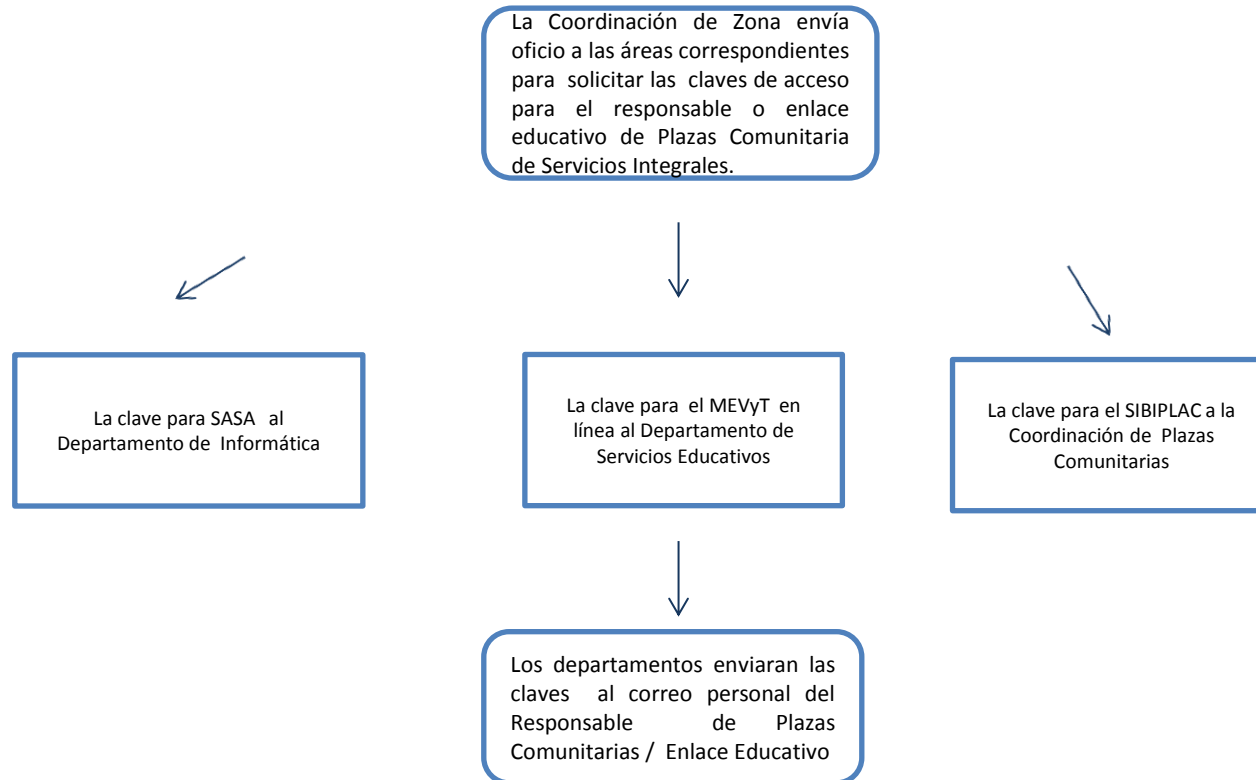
La Coordinación de Zona envía oficio a las áreas correspondientes para solicitar las claves de acceso para el responsable o enlace educativo de Plazas Comunitaria de Servicios Integrales.

La clave para SASA al Departamento de Informática

La clave para el MEVyT en línea al Departamento de Servicios Educativos

La clave para el SIBIPLAC a la Coordinación de Plazas Comunitarias

Los departamentos enviaran las claves al correo personal del Responsable de Plazas Comunitarias / Enlace Educativo